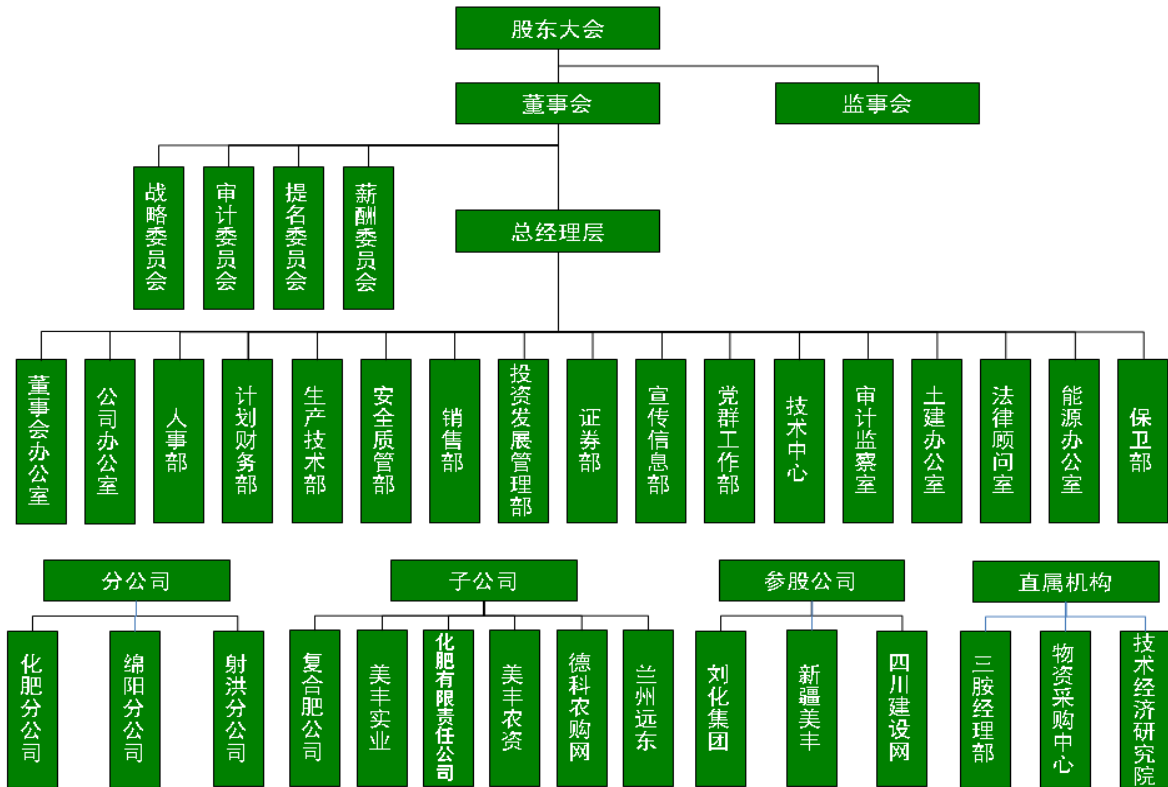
股东大会

董事会

监事会

战略委员会

审计委员会

提名委员会

薪酬委员会

总经理层

董事会办公室

公司办公室

人事部

计划财务部

生产技术部

安全质管部

销售部

投资发展管理部

证券部

宣传信息部

党群工作部

技术中心

审计监察室

土建办公室

法律顾问室

能源办公室

保卫部

分公司

化肥分公司

绵阳分公司

射洪分公司

子公司

复合肥公司

美丰实业

化肥有限责任公司

美丰农资

德科农购网

兰州远东

参股公司

刘化集团

新疆美丰

四川建设网

直属机构

三胺经理部

物资采购中心

技术经济研究院